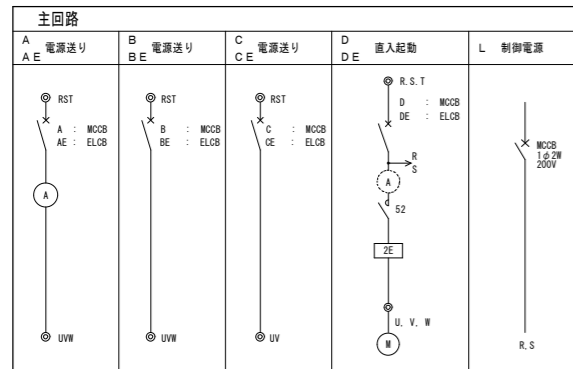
主回路

| A AE 電源送り | B BE 電源送り | C CE 電源送り | D DE 直入起動 | L 制御電源 |
|---|---|---|---|---|
| RST A : MCCB AE : ELCB A UVW | RST B : MCCB BE : ELCB UVW | RST C : MCCB CE : ELCB UV | R.S.T D : MCCB DE : ELCB R S A 52 2E U.V.W M | MCCB 1φ2W 200V R.S |